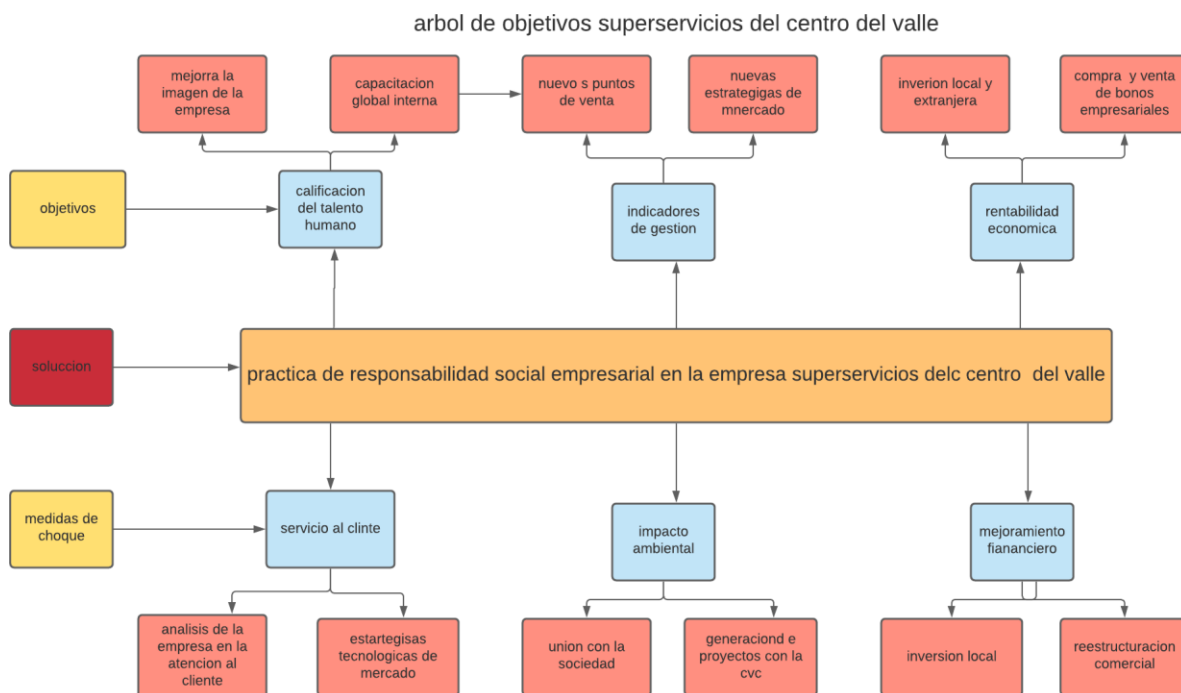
arbol de objetivos superservicios del centro del valle

mejorra la imagen de la empresa

capacitacion global interna

nuevo s puntos de venta

nuevas estrategigas de mnercado

inverion local y extranjera

compra y venta de bonos empresariales

objetivos

calificacion del talento humano

indicadores de gestion

rentabilidad economica

soluccion

practica de responsabilidad social empresarial en la empresa superservicios delc centro del valle

medidas de choque

servicio al clinte

impacto ambiental

mejoramiento fiananciero

analisis de la empresa en la atencion al cliente

estartegisas tecnologicas de mercado

union con la sociedad

generaciond e proyectos con la cvc

inversion local

reestructuracion comercial